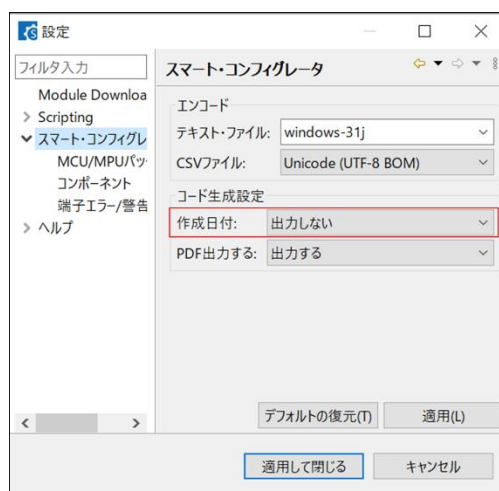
設定

フィルタ入力

Module Downloa
> Scripting
∨ スマート・コンフィグレ
MCU/MPUパッ
コンポーネント
端子エラー/警告
> ヘルプ

スマート・コンフィグレータ

エンコード
テキスト・ファイル: windows-31j
CSVファイル: Unicode (UTF-8 BOM)

コード生成設定
作成日付: 出力しない
PDF出力する: 出力する

デフォルトの復元(T)
適用(L)

適用して閉じる
キャンセル